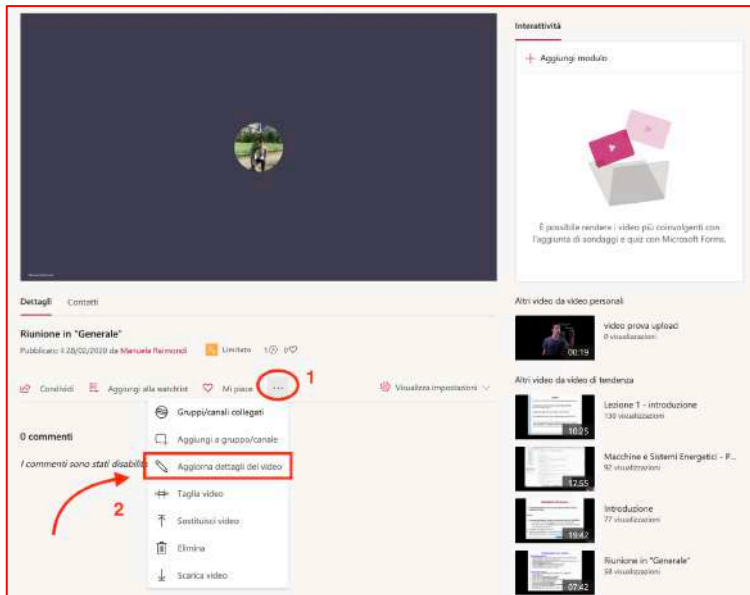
Interattività

+ Aggiungi modulo

È possibile rendere i video più coinvolgenti con l'aggiunta di sondaggi e quiz con Microsoft Forms.

Dettagli Contatti

Riunione in "Generale"

Pubblicato il 28/02/2020 da Manuela Raimondi

Limitato 1 0

Condividi Aggiungi alla watchlist Mi piace ...

1

Visualizza impostazioni

Gruppi/canali collegati

Aggiungi a gruppo/canale

Aggiorna dettagli del video

Taglia video

Sostituisci video

Elimina

Scarica video

0 commenti

I commenti sono stati disabilit

2

Altri video da video personali

video prova upload
0 visualizzazioni
00:19

Altri video da video di tendenza

Lezione 1 - introduzione
130 visualizzazioni
10:25

Macchine e Sistemi Energetici - P...
92 visualizzazioni
12:55

Introduzione
77 visualizzazioni
19:42

Riunione in "Generale"
58 visualizzazioni
07:42